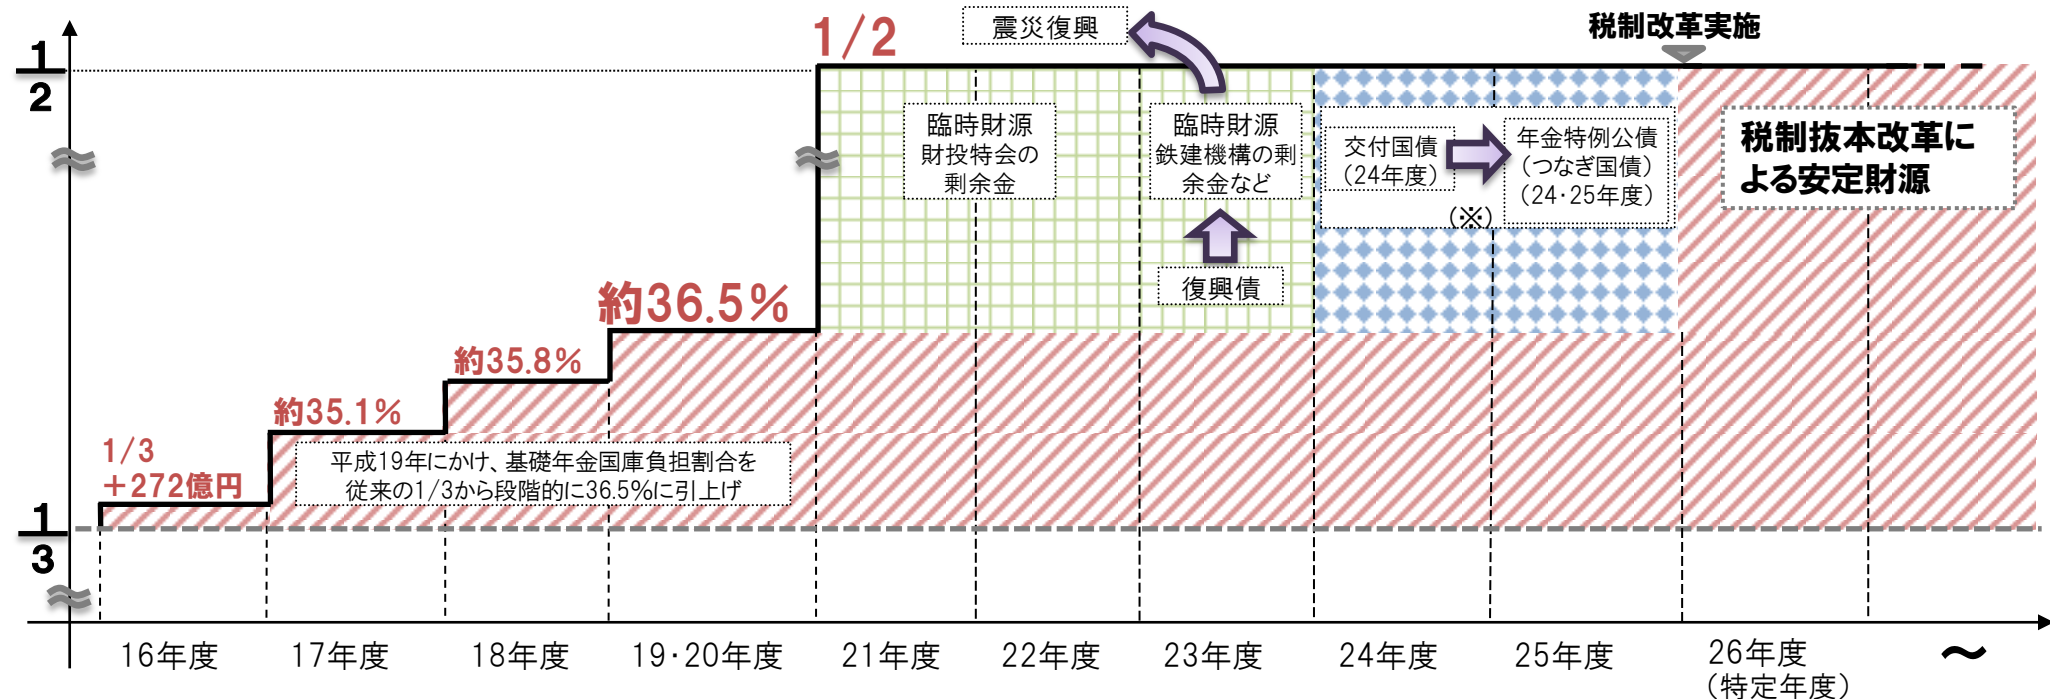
$\frac{1}{2}$

$\frac{1}{3}$

1/2

震災復興

税制改革実施

臨時財源
財投特会の
剰余金

臨時財源
鉄建機構の剰余金など

交付国債
(24年度)

年金特例公債
(つなぎ国債)
(24・25年度)

(※)

税制抜本改革による安定財源

復興債

約36.5%

約35.8%

約35.1%

1/3
+272億円

平成19年にかけ、基礎年金国庫負担割合を従来の1/3から段階的に36.5%に引上げ

16年度

17年度

18年度

19・20年度

21年度

22年度

23年度

24年度

25年度

26年度
(特定年度)

～